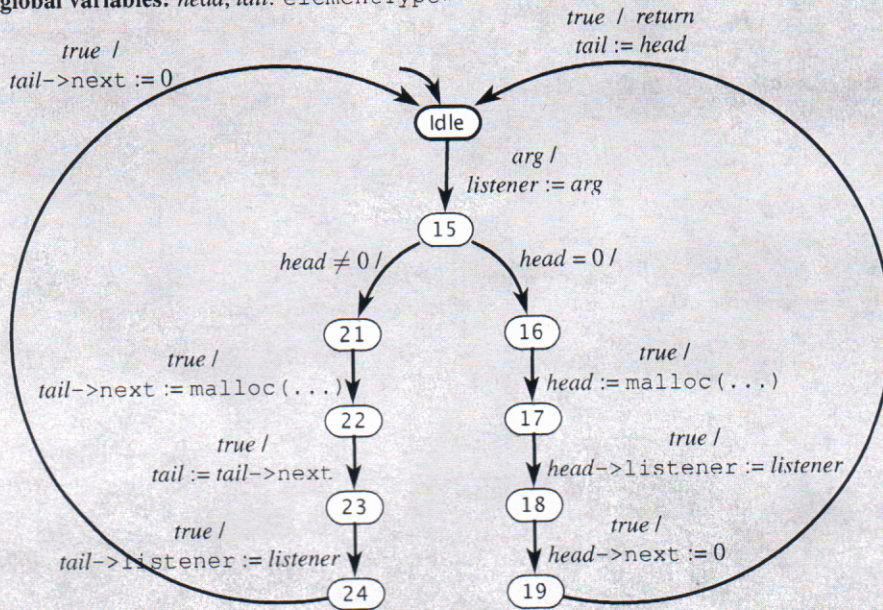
global variables: head, tail: elementType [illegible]

true / return
tail := head

true /
tail->next := 0

Idle

arg /
listener := arg

15

head ≠ 0 /

head = 0 /

21

16

true /
tail->next := malloc(...)

true /
head := malloc(...)

22

17

true /
tail := tail->next

true /
head->listener := listener

23

18

true /
tail->listener := listener

true /
head->next := 0

24

19